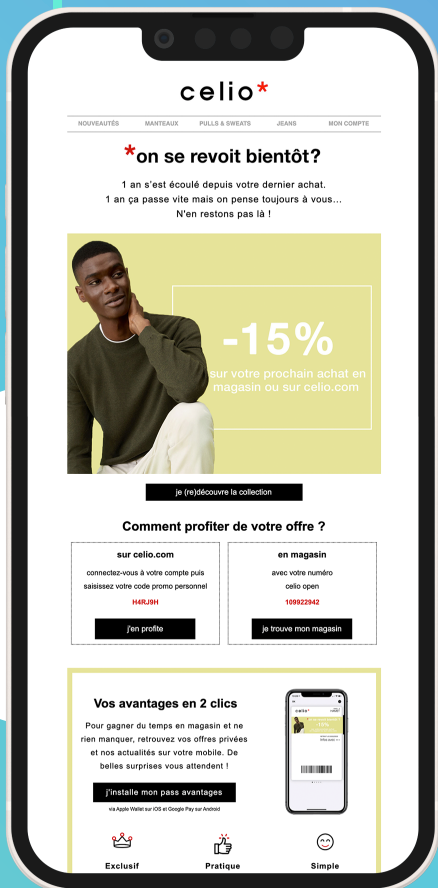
celio*

NOUVEAUTÉS MANTEAUX PULLS & SWEATS JEANS MON COMPTE

*on se revoit bientôt?

1 an s'est écoulé depuis votre dernier achat.
1 an ça passe vite mais on pense toujours à vous...
N'en restons pas là !

-15%
sur votre prochain achat en magasin ou sur celio.com

je (re)découvre la collection

Comment profiter de votre offre ?

sur celio.com
connectez-vous à votre compte puis saisissez votre code promo personnel
H4RJ9H
j'en profite

en magasin
avec votre numéro celio open
109922942
je trouve mon magasin

Vos avantages en 2 clics

Pour gagner du temps en magasin et ne rien manquer, retrouvez vos offres privées et nos actualités sur votre mobile. De belles surprises vous attendent !

j'installe mon pass avantages
via Apple Wallet sur iOS et Google Pay sur Android

celio*
-15%

Exclusif
Pratique
Simple